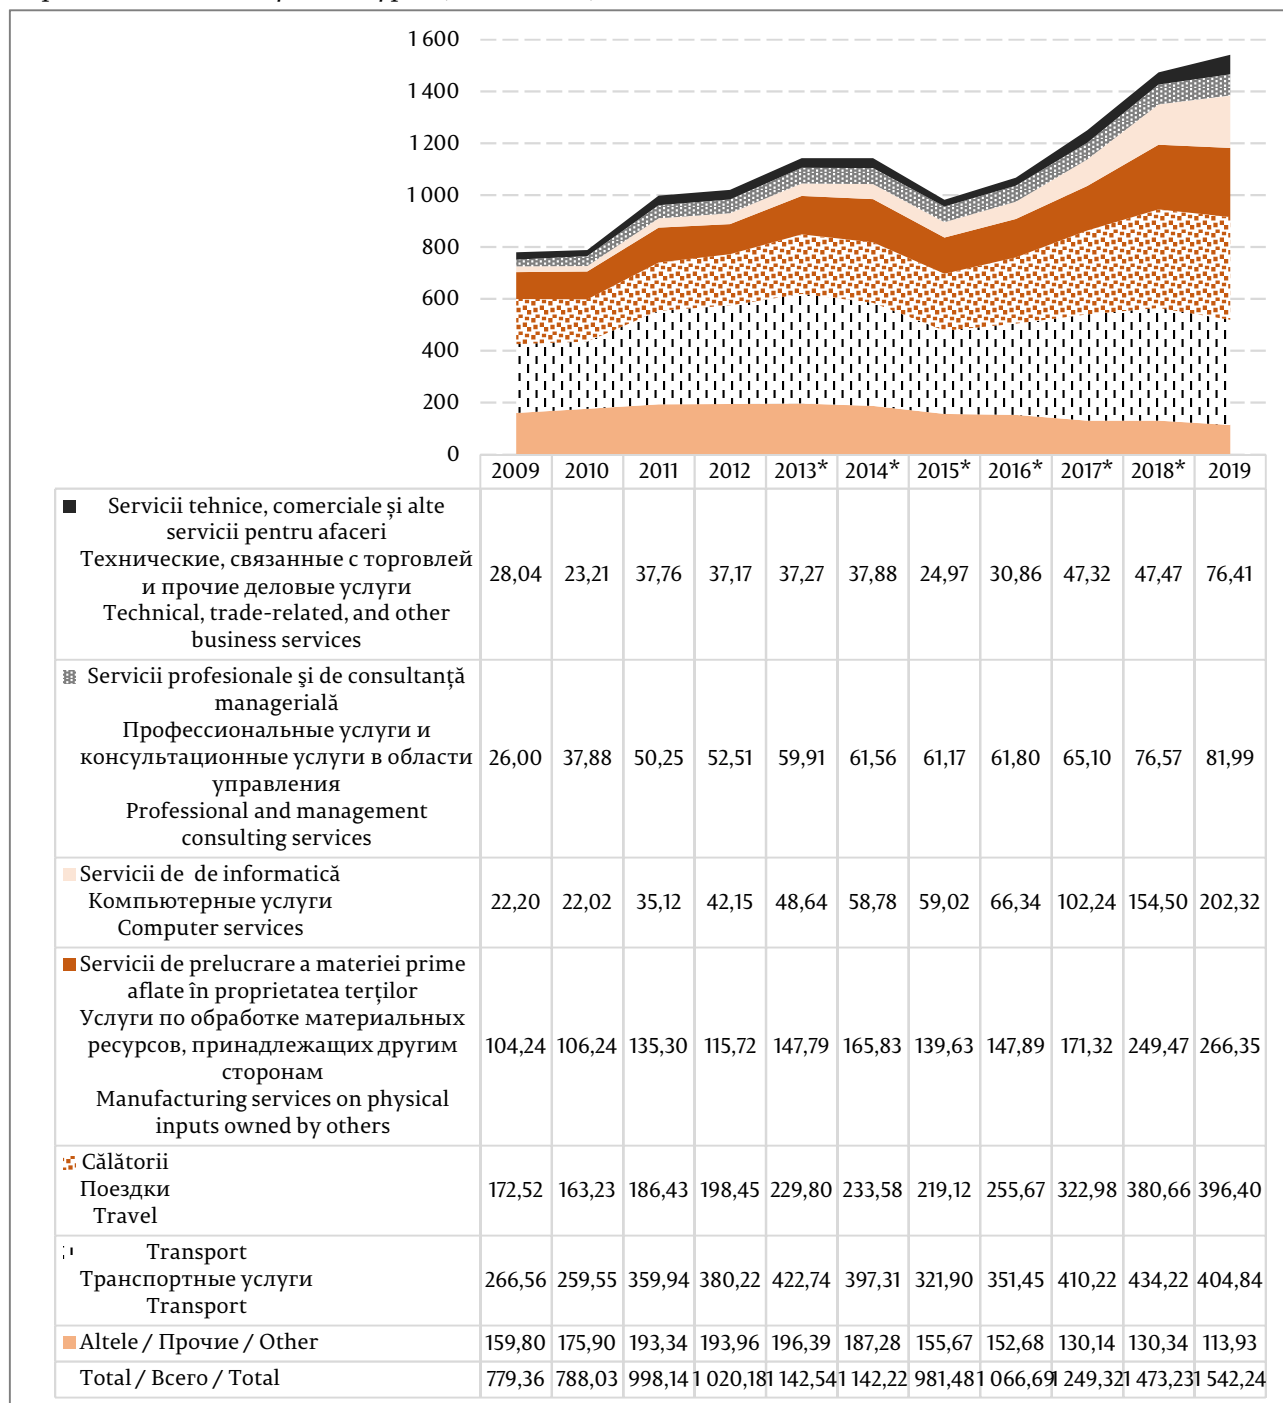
1 600
1 400
1 200
1 000
800
600
400
200
0

| | 2009 | 2010 | 2011 | 2012 | 2013* | 2014* | 2015* | 2016* | 2017* | 2018* | 2019 |
|---|---|---|---|---|---|---|---|---|---|---|---|
| Servicii tehnice, comerciale şi alte servicii pentru afaceri Технические, связанные с торговлей и прочие деловые услуги Technical, trade-related, and other business services | 28,04 | 23,21 | 37,76 | 37,17 | 37,27 | 37,88 | 24,97 | 30,86 | 47,32 | 47,47 | 76,41 |
| Servicii profesionale şi de consultanţă managerială Профессиональные услуги и консультационные услуги в области управления Professional and management consulting services | 26,00 | 37,88 | 50,25 | 52,51 | 59,91 | 61,56 | 61,17 | 61,80 | 65,10 | 76,57 | 81,99 |
| Servicii de de informatică Компьютерные услуги Computer services | 22,20 | 22,02 | 35,12 | 42,15 | 48,64 | 58,78 | 59,02 | 66,34 | 102,24 | 154,50 | 202,32 |
| Servicii de prelucrare a materiei prime aflate în proprietatea terţilor Услуги по обработке материальных ресурсов, принадлежащих другим сторонам Manufacturing services on physical inputs owned by others | 104,24 | 106,24 | 135,30 | 115,72 | 147,79 | 165,83 | 139,63 | 147,89 | 171,32 | 249,47 | 266,35 |
| Călătorii Поездки Travel | 172,52 | 163,23 | 186,43 | 198,45 | 229,80 | 233,58 | 219,12 | 255,67 | 322,98 | 380,66 | 396,40 |
| Transport Транспортные услуги Transport | 266,56 | 259,55 | 359,94 | 380,22 | 422,74 | 397,31 | 321,90 | 351,45 | 410,22 | 434,22 | 404,84 |
| Altele / Прочие / Other | 159,80 | 175,90 | 193,34 | 193,96 | 196,39 | 187,28 | 155,67 | 152,68 | 130,14 | 130,34 | 113,93 |
| Total / Всего / Total | 779,36 | 788,03 | 998,14 | 1 020,18 | 1 142,54 | 1 142,22 | 981,48 | 1 066,69 | 1 249,32 | 1 473,23 | 1 542,24 |